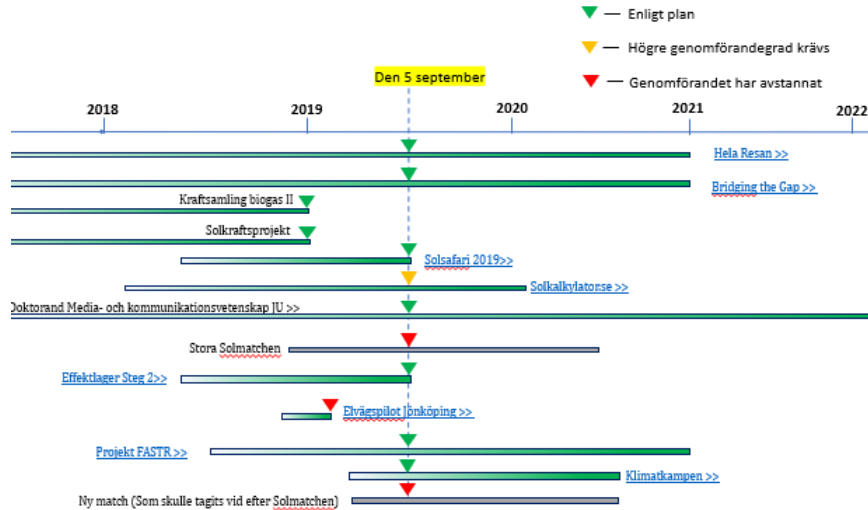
— Enligt plan

— Högre genomförandegrad krävs

— Genomförandet har avstannat

Den 5 september

2018

2019

2020

2021

2022

Hela Resan >>

Bridging the Gap >>

Kraftsamling biogas II

Solkraftsprojekt

Solsafari 2019>>

Solkalkylatorn.se >>

Doktorand Media- och kommunikationsvetenskap JU >>

Stora Solmatchen

Effektlager Steg 2>>

Elvägspilot Jönköping >>

Projekt FASTR >>

Klimatkampen >>

Ny match (Som skulle tagits vid efter Solmatchen)